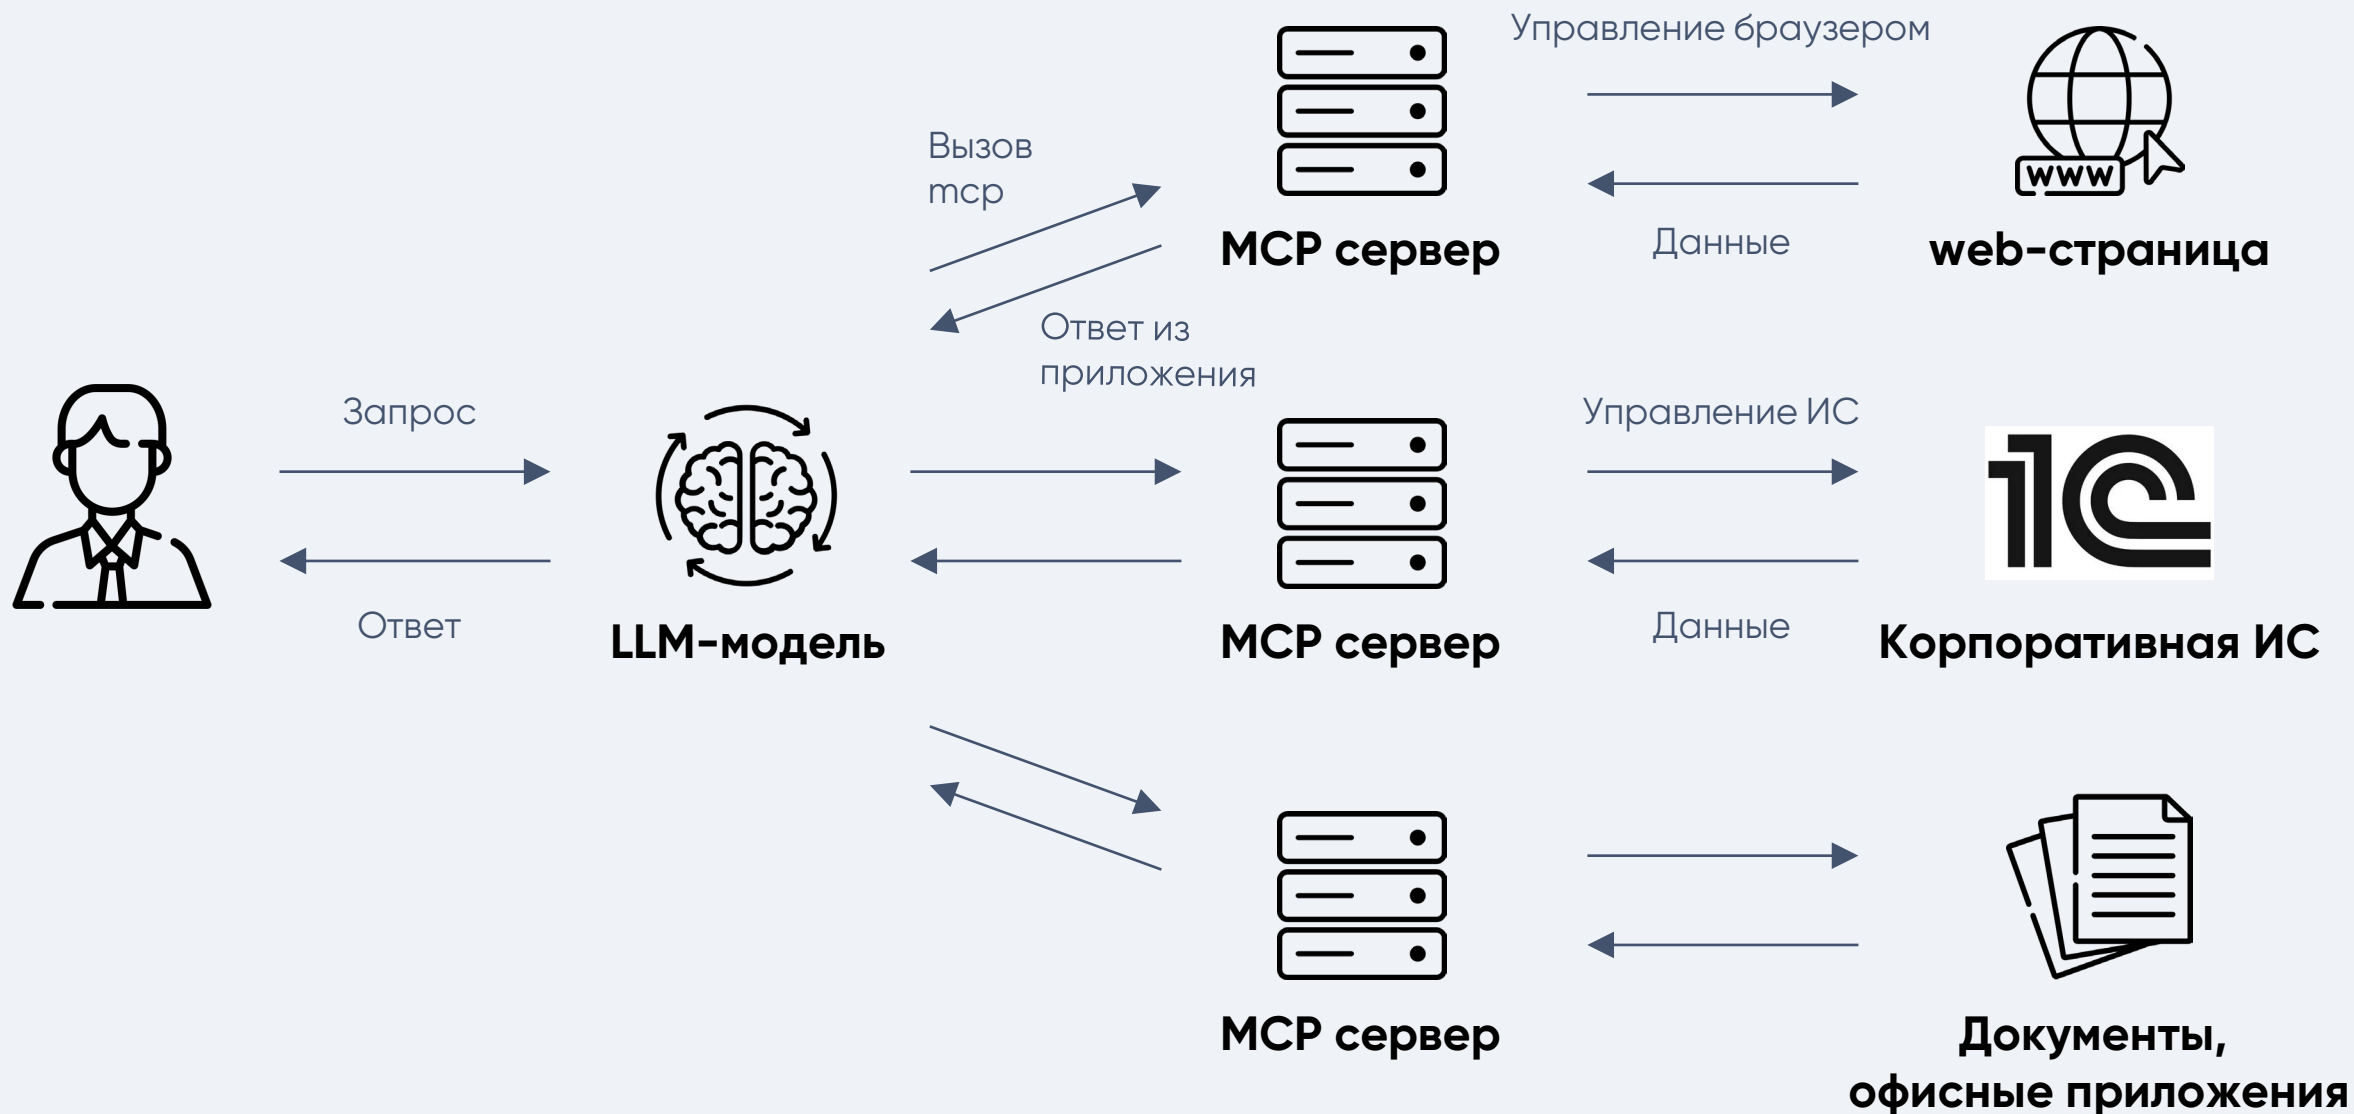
Запрос

Ответ

LLM-модель

Вызов mcp

Ответ из приложения

MCP сервер

Управление браузером

Данные

WWW

web-страница

MCP сервер

Управление ИС

Данные

1С

Корпоративная ИС

MCP сервер

Документы, офисные приложения